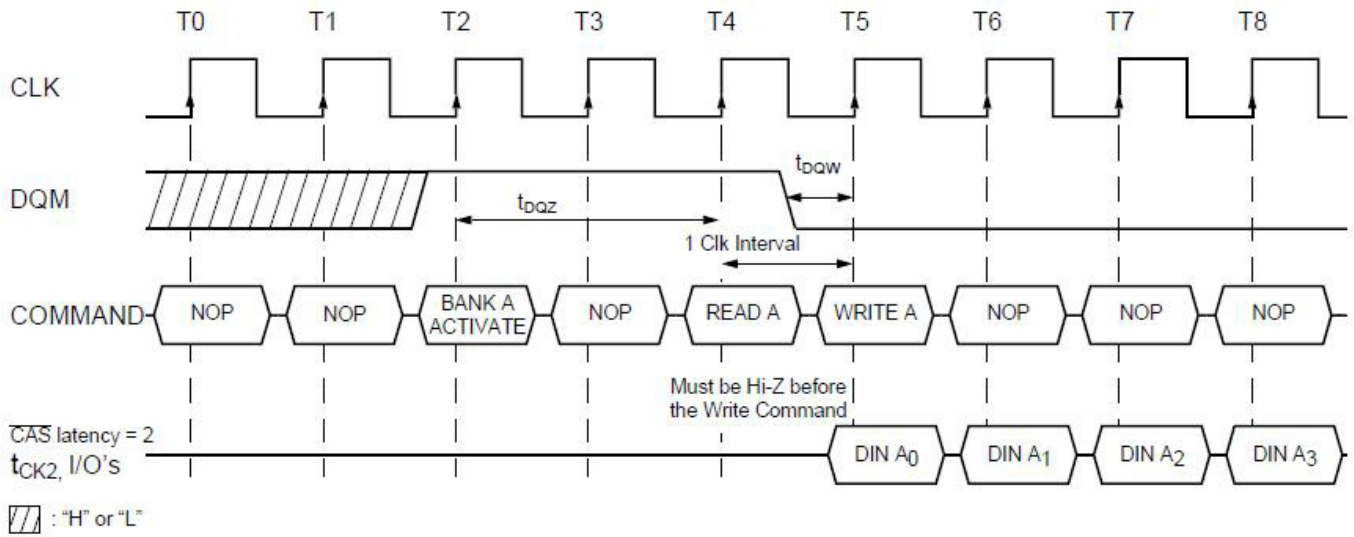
T0 T1 T2 T3 T4 T5 T6 T7 T8

CLK

DQM

$t_{DQW}$

$t_{DQZ}$

1 Clk Interval

COMMAND NOP NOP BANK A ACTIVATE NOP READ A WRITE A NOP NOP NOP

Must be Hi-Z before the Write Command

$\overline{CAS}$ latency = 2
$t_{CK2}$, I/O's

DIN $A_0$ DIN $A_1$ DIN $A_2$ DIN $A_3$

: "H" or "L"